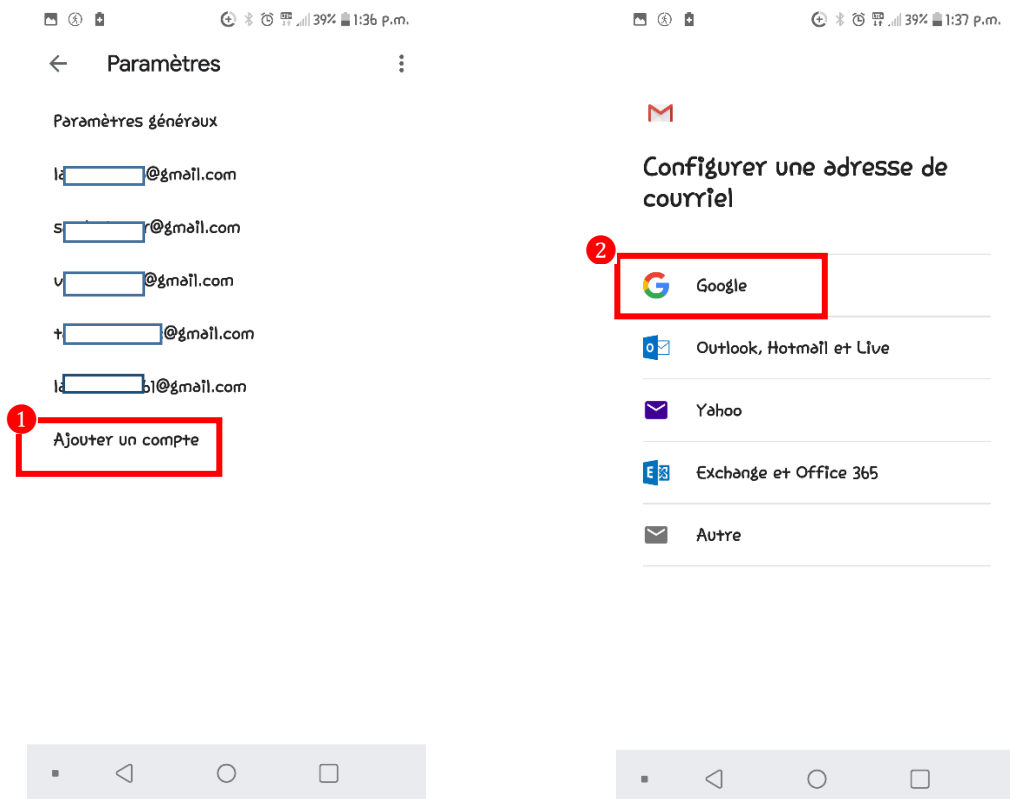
39% 1:36 p.m.

Paramètres

Paramètres généraux

la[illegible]@gmail.com

s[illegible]r@gmail.com

v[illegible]@gmail.com

t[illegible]@gmail.com

la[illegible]l@gmail.com

1

Ajouter un compte

39% 1:37 p.m.

Configurer une adresse de courriel

2

Google

Outlook, Hotmail et Live

Yahoo

Exchange et Office 365

Autre